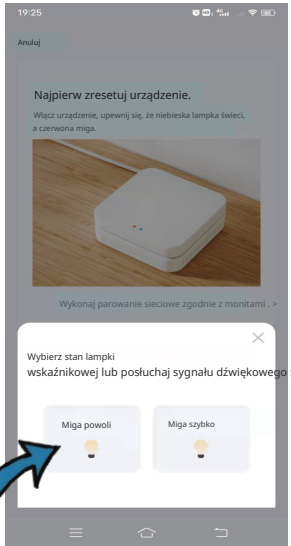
19:25

Anuluj

Najpierw zresetuj urządzenie.

Włącz urządzenie, upewnij się, że niebieska lampka świeci, a czerwona miga.

Wykonaj parowanie sieciowe zgodnie z monitami. >

Wybierz stan lampki wskaźnikowej lub posłuchaj sygnału dźwiękowego

Miga powoli

Miga szybko